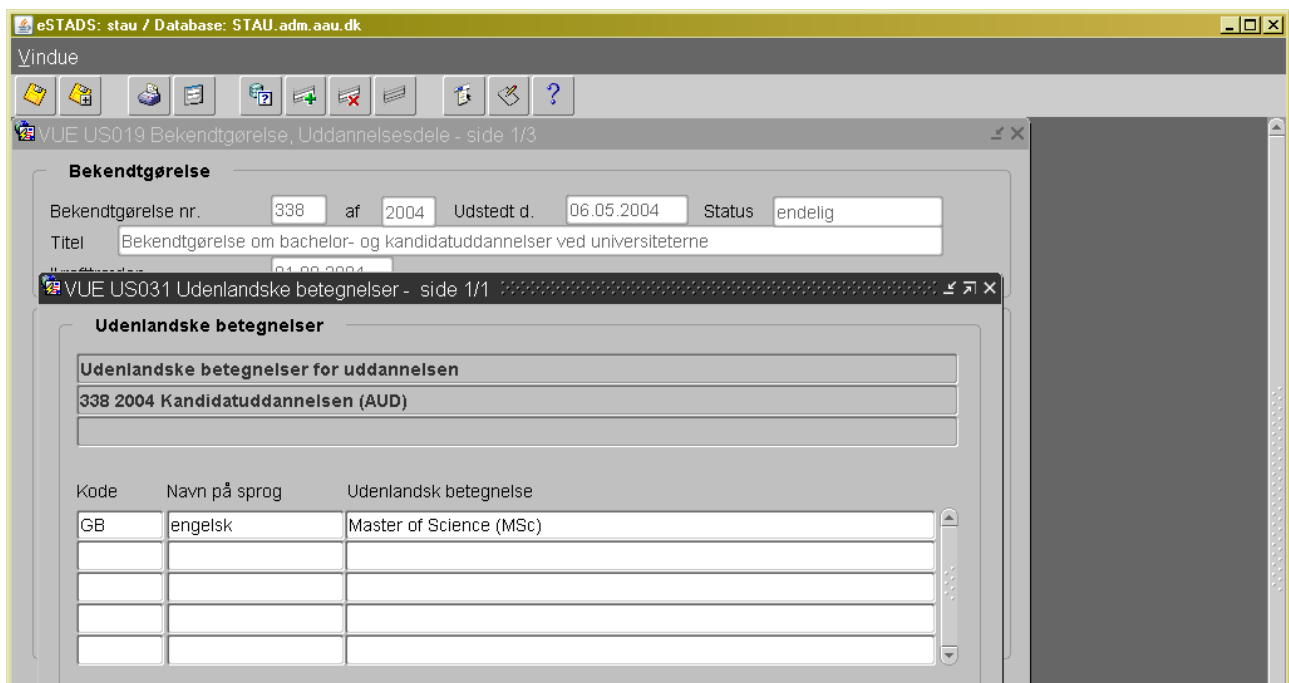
eSTADS: stau / Database: STAU.adm.aau.dk

Vindue

VUE US019 Bekendtgørelse, Uddannelsesdele - side 1/3

Bekendtgørelse

Bekendtgørelse nr. 338 af 2004 Udstedt d. 06.05.2004 Status endelig

Titel Bekendtgørelse om bachelor- og kandidatuddannelser ved universiteterne

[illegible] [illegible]

VUE US031 Udenlandske betegnelser - side 1/1

Udenlandske betegnelser

Udenlandske betegnelser for uddannelsen

338 2004 Kandidatuddannelsen (AUD)

| Kode | Navn på sprog | Udenlandsk betegnelse |
|---|---|---|
| GB | engelsk | Master of Science (MSc) |
| | | |
| | | |
| | | |
| | | |